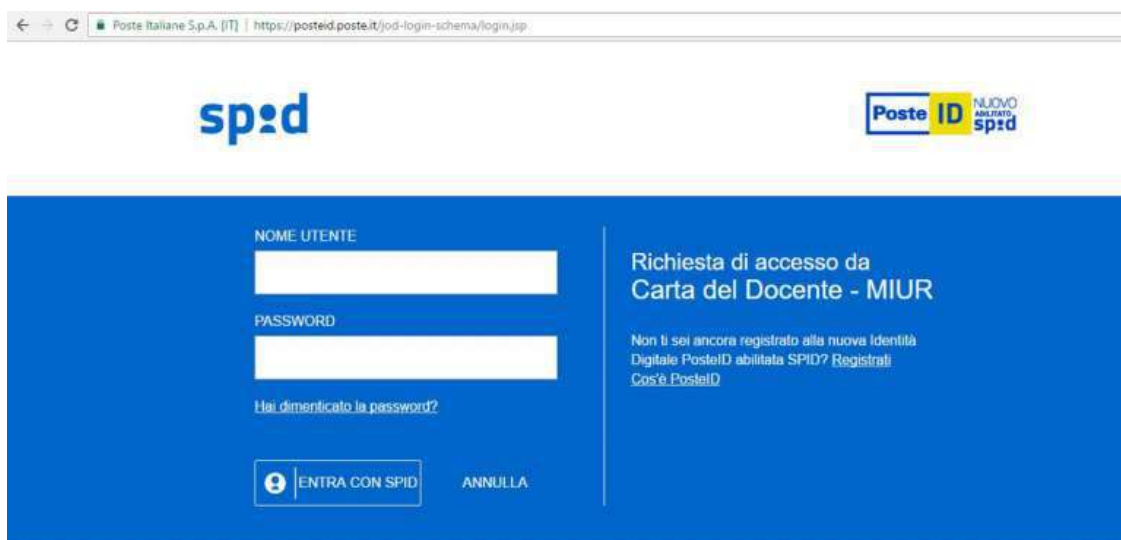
Poste Italiane S.p.A. [IT] | https://posteid.poste.it/jod-login-schema/login.jsp

spid

Poste ID NUOVO ABILITATO spid

NOME UTENTE

PASSWORD

Hai dimenticato la password?

ENTRA CON SPID

ANNULLA

Richiesta di accesso da
Carta del Docente - MIUR

Non ti sei ancora registrato alla nuova Identità Digitale PosteID abilitata SPID? Registrati
Cos'è PosteID